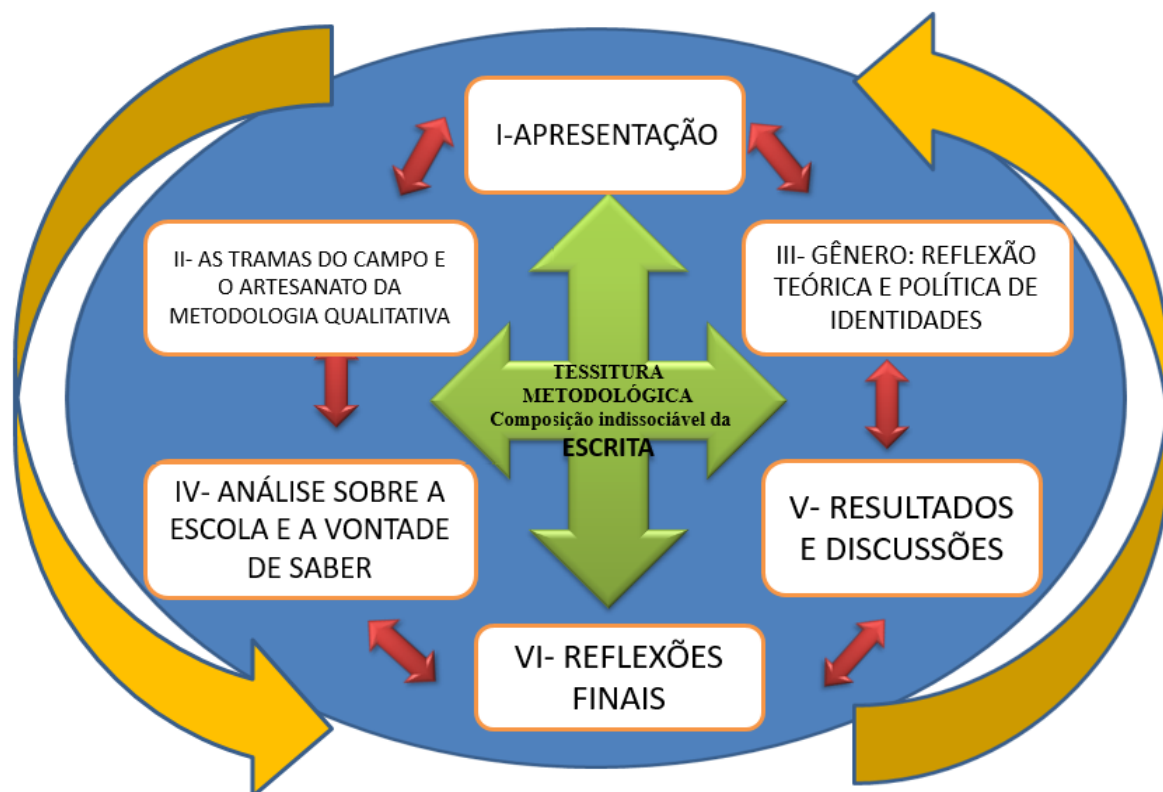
I-APRESENTAÇÃO

II- AS TRAMAS DO CAMPO E O ARTESANATO DA METODOLOGIA QUALITATIVA

III- GÊNERO: REFLEXÃO TEÓRICA E POLÍTICA DE IDENTIDADES

TESSITURA METODOLÓGICA Composição indissociável da ESCRITA

IV- ANÁLISE SOBRE A ESCOLA E A VONTADE DE SABER

V- RESULTADOS E DISCUSSÕES

VI- REFLEXÕES FINAIS